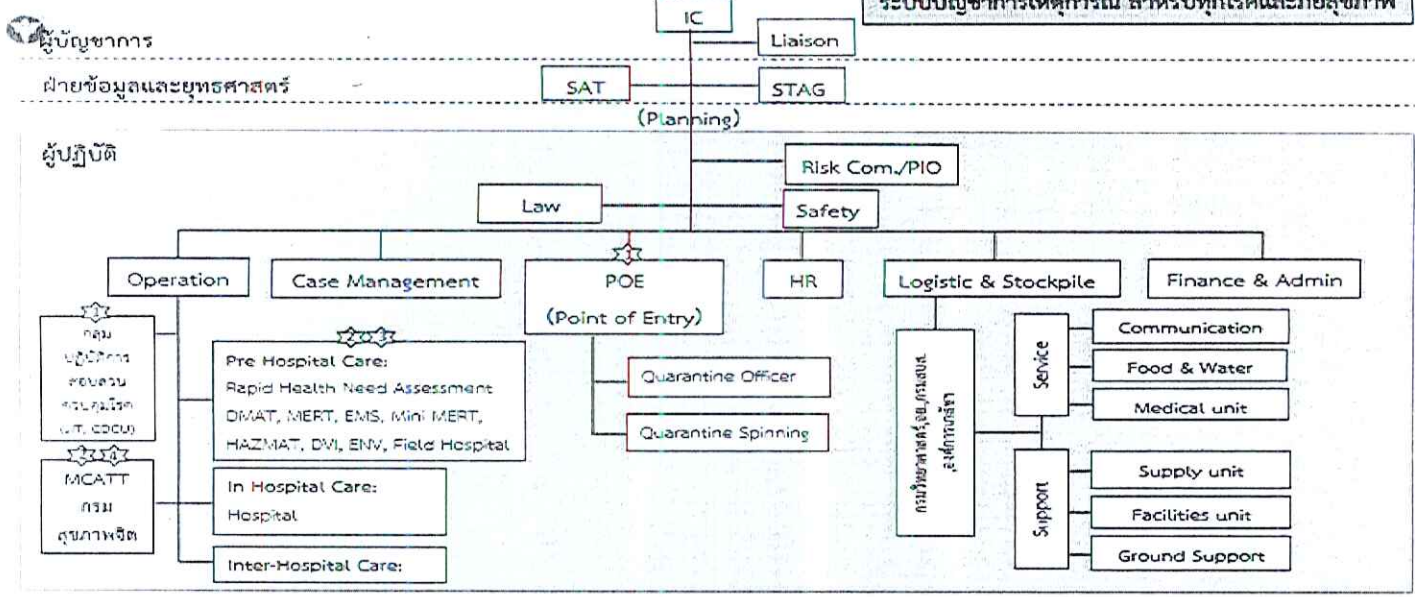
ระบบบัญชาการเหตุการณ์ สำหรับภัยโรคและภัยสุขภาพ

IC

ผู้บัญชาการ

Liaison

ฝ่ายข้อมูลและยุทธศาสตร์

SAT

STAG

(Planning)

ผู้ปฏิบัติ

Risk Com./PIO

Law

Safety

Operation

Case Management

POE

(Point of Entry)

HR

Logistic & Stockpile

Finance & Admin

กลุ่ม ปฏิบัติการ สอบสวน ควบคุมโรค (ก.ท. cdcu)

Pre Hospital Care:
Rapid Health Need Assessment
DMAT, MERT, EMS, Mini MERT,
HAZMAT, DVI, ENV, Field Hospital

MCATT กรม สุขภาพจิต

In Hospital Care:
Hospital

Inter-Hospital Care:

Quarantine Officer

Quarantine Spinning

กรมวิทยาศาสตร์,อย.,กรมสบส.,องค์การเภสัช

Service

Communication

Food & Water

Medical unit

Support

Supply unit

Facilities unit

Ground Support